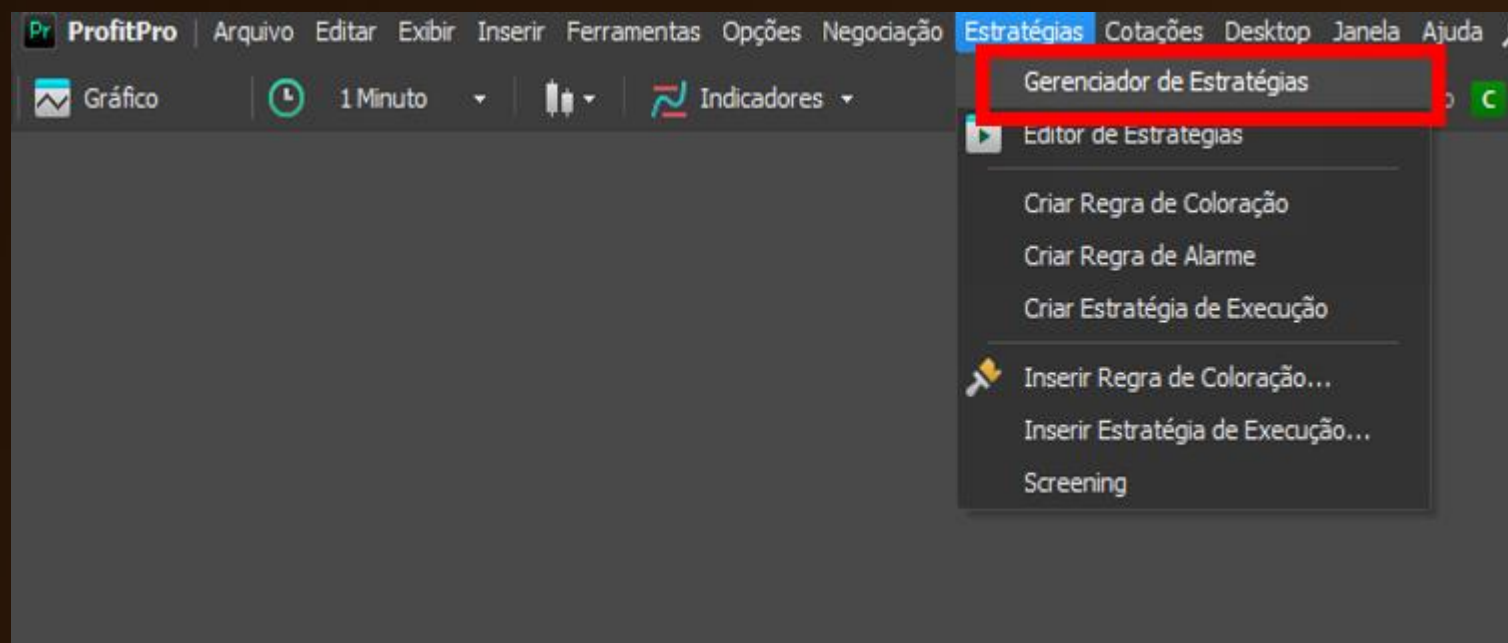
Pr ProfitPro | Arquivo Editar Exibir Inserir Ferramentas Opções Negociação Estratégias Cotações Desktop Janela Ajuda

Gráfico 1 Minuto Indicadores

o C

Gerenciador de Estratégias
Editor de Estratégias
Criar Regra de Coloração
Criar Regra de Alarme
Criar Estratégia de Execução
Inserir Regra de Coloração...
Inserir Estratégia de Execução...
Screening